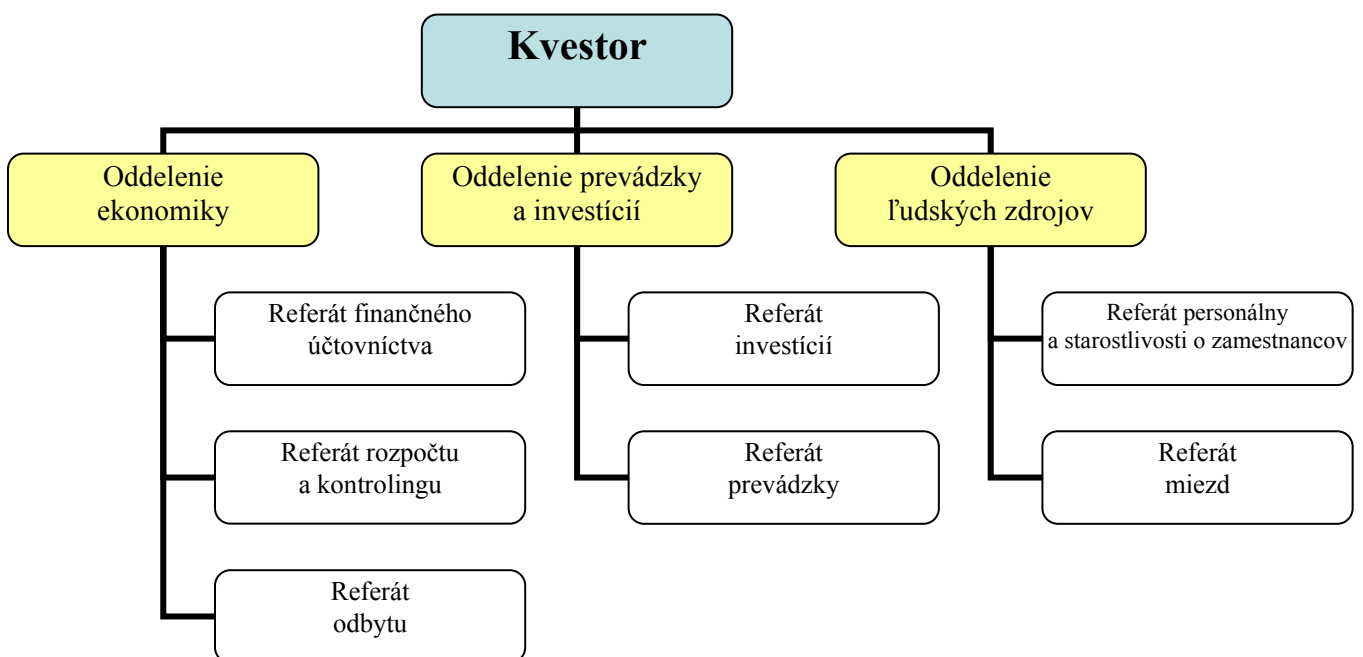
Kvestor

Oddelenie ekonomiky

Referát finančného účtovníctva

Referát rozpočtu a kontrolingu

Referát odbytu

Oddelenie prevádzky a investícií

Referát investícií

Referát prevádzky

Oddelenie ľudských zdrojov

Referát personálny a starostlivosti o zamestnancov

Referát miezd